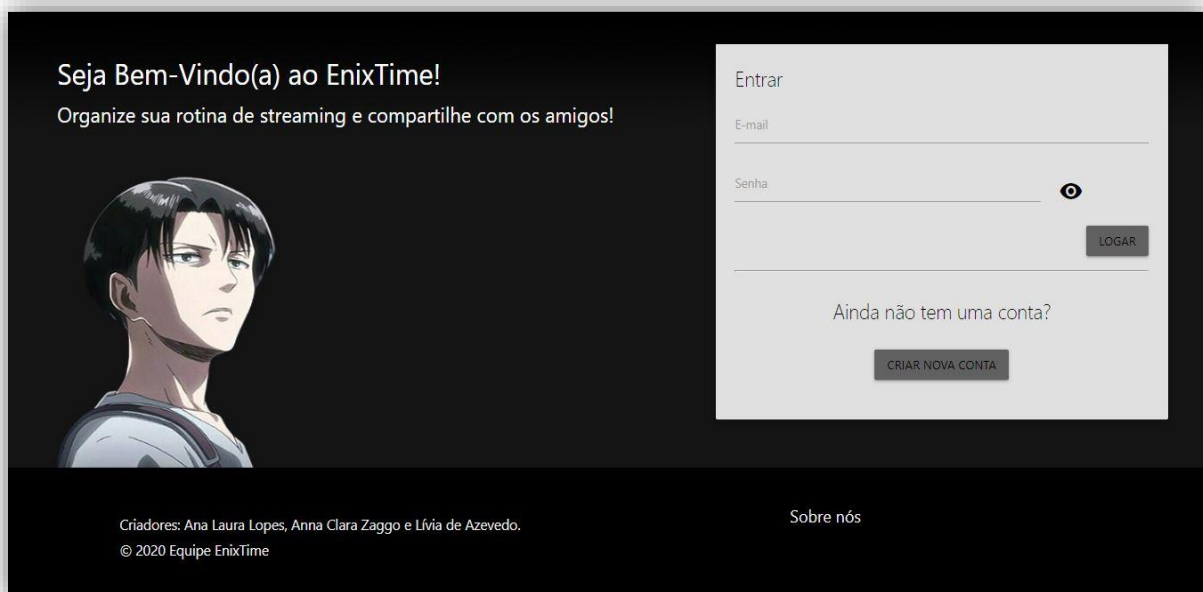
Seja Bem-Vindo(a) ao EnixTime!

Organize sua rotina de streaming e compartilhe com os amigos!

Entrar

E-mail

Senha

LOGAR

Ainda não tem uma conta?

CRIAR NOVA CONTA

Criadores: Ana Laura Lopes, Anna Clara Zaggo e Lívia de Azevedo.

© 2020 Equipe EnixTime

Sobre nós